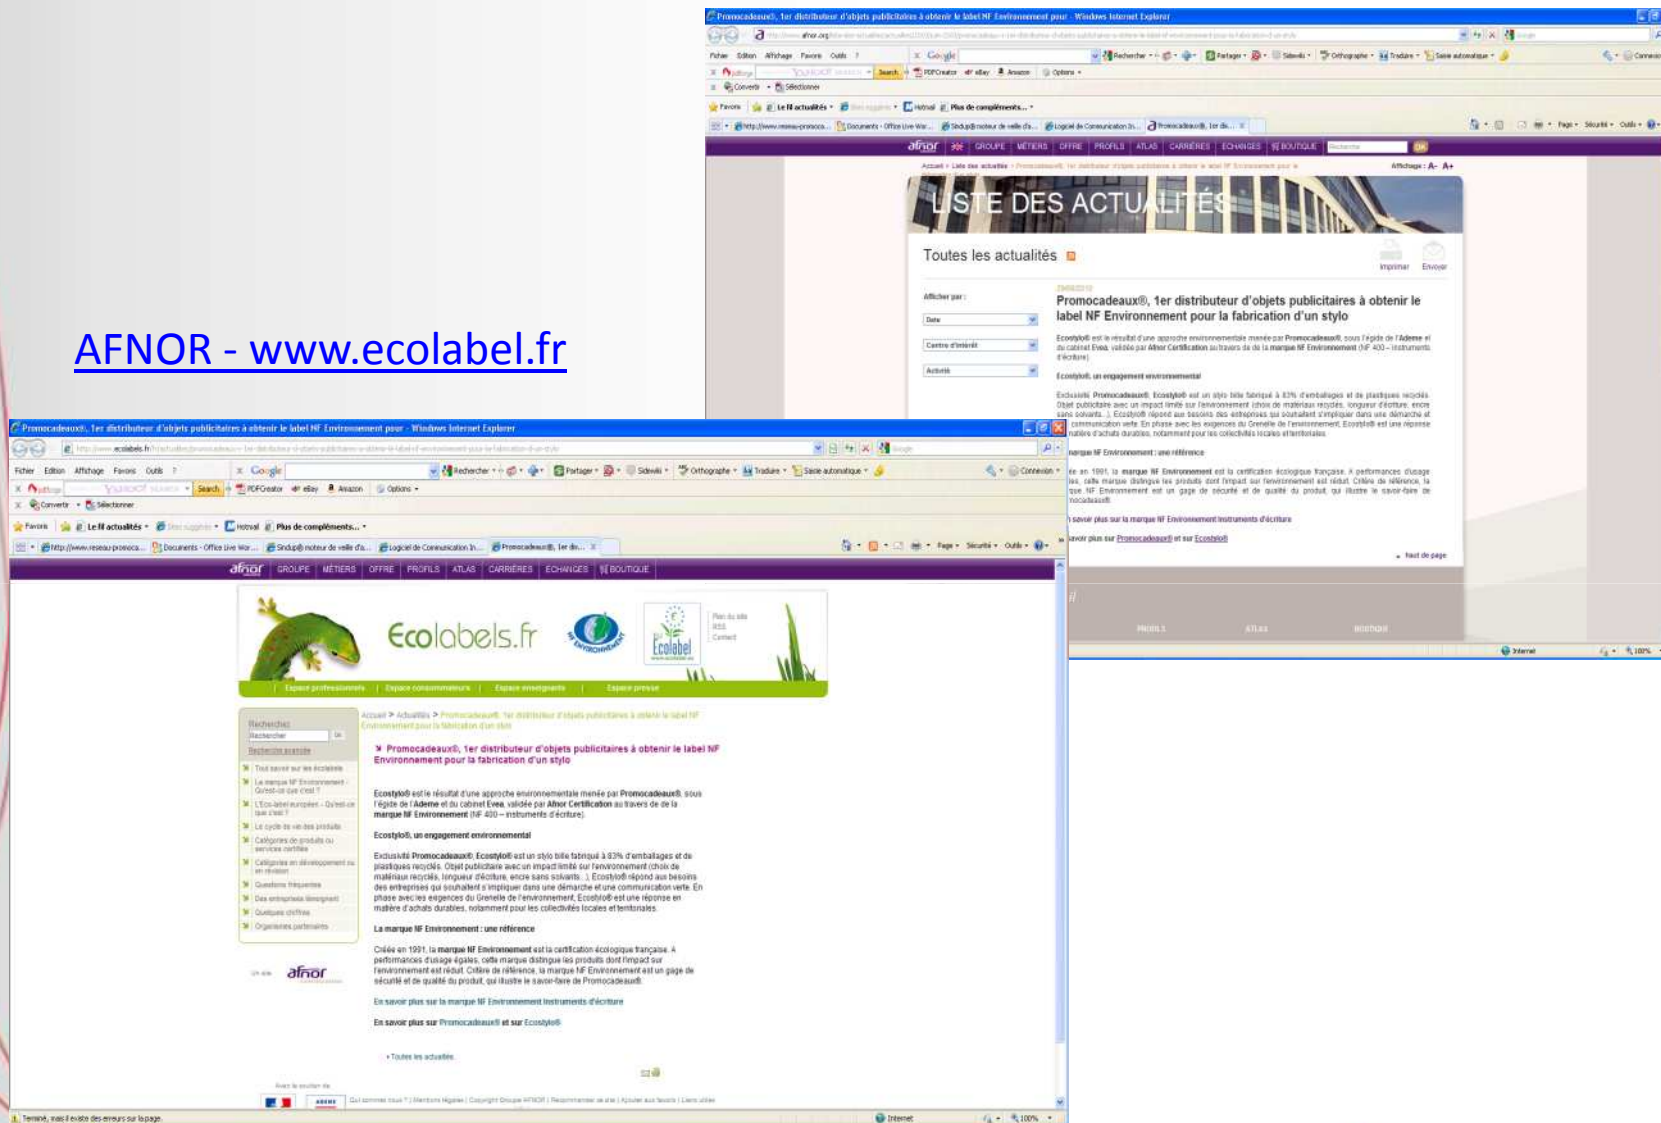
Promocadeaux®, 1er distributeur d'objets publicitaires à obtenir le label NF Environnement pour - Windows Internet Explorer

Fichier Edition Affichage Favoris Outils ?

Google

Rechercher Partager Sidewiki Orthographe Traduire Saisie automatique

Search PDFCreator eBay Amazon Options

Convertir Sélectionner

Favoris Le fil actualités Hotmail Plus de compléments...

afnor GROUPE MÉTIERS OFFRE PROFILS ATLAS CARRIÈRES ECHANGES BOUTIQUE

LISTE DES ACTUALITÉS

Toutes les actualités

Imprimer Envoyer

Afficher par :

Date

Centre d'intérêt

Activité

Promocadeaux®, 1er distributeur d'objets publicitaires à obtenir le label NF Environnement pour la fabrication d'un stylo

Ecostylo®, un engagement environnemental

La marque NF Environnement : une référence

En savoir plus sur la marque NF Environnement Instruments d'écriture

En savoir plus sur Promocadeaux® et sur Ecostylo®

Haut de page

PROFILS ATLAS BOUTIQUE

Internet

AFNOR - www.ecolabel.fr

Promocadeaux®, 1er distributeur d'objets publicitaires à obtenir le label NF Environnement pour - Windows Internet Explorer

Fichier Edition Affichage Favoris Outils ?

Google

Rechercher Partager Sidewiki Orthographe Traduire Saisie automatique Connexion

Search PDFCreator eBay Amazon Options

Convertir Sélectionner

Favoris Le fil actualités Hotmail Plus de compléments...

Documents - Office Live Wor... Sindup® moteur de veille d'a... Logiciel de Communication In... Promocadeaux®, 1er dis...

Page Sécurité Outils

afnor GROUPE MÉTIERS OFFRE PROFILS ATLAS CARRIÈRES ECHANGES BOUTIQUE

Ecolabels.fr

Ecolabel

Plan du site
RSS
Contact

Espace professionnels | Espace consommateurs | Espace enseignants | Espace presse

Rechercher
Rechercher
Recherche avancée

Tout savoir sur les écolabels
La marque NF Environnement - Qu'est-ce que c'est ?
L'Eco-label européen - Qu'est-ce que c'est ?
Le cycle de vie des produits
Catégories de produits ou services certifiés
Catégories en développement ou en révision
Questions fréquentes
Des entreprises témoignent
Quelques chiffres
Organismes partenaires

Accueil > Actualités > Promocadeaux®, 1er distributeur d'objets publicitaires à obtenir le label NF Environnement pour la fabrication d'un stylo

Promocadeaux®, 1er distributeur d'objets publicitaires à obtenir le label NF Environnement pour la fabrication d'un stylo

Ecostylo® est le résultat d'une approche environnementale menée par Promocadeaux®, sous l'égide de l'Ademe et du cabinet Evea, validée par Afnor Certification au travers de de la marque NF Environnement (NF 400 – instruments d'écriture).

Ecostylo®, un engagement environnemental

Exclusivité Promocadeaux®, Ecostylo® est un stylo bille fabriqué à 83% d'emballages et de plastiques recyclés. Objet publicitaire avec un impact limité sur l'environnement (choix de matériaux recyclés, longueur d'écriture, encre sans solvants...), Ecostylo® répond aux besoins des entreprises qui souhaitent s'impliquer dans une démarche et une communication verte. En phase avec les exigences du Grenelle de l'environnement, Ecostylo® est une réponse en matière d'achats durables, notamment pour les collectivités locales et territoriales.

La marque NF Environnement : une référence

Créée en 1991, la marque NF Environnement est la certification écologique française. A performances d'usage égales, cette marque distingue les produits dont l'impact sur l'environnement est réduit. Critère de référence, la marque NF Environnement est un gage de sécurité et de qualité du produit, qui illustre le savoir-faire de Promocadeaux®.

En savoir plus sur la marque NF Environnement Instruments d'écriture

En savoir plus sur Promocadeaux® et sur Ecostylo®

› Toutes les actualités

Un site afnor

Avec le soutien de

Qui sommes nous ? | Mentions légales | Copyright Groupe AFNOR | Recommander ce site | Ajouter aux favoris | Liens utiles

Terminé, mais il existe des erreurs sur la page.

Internet 100%